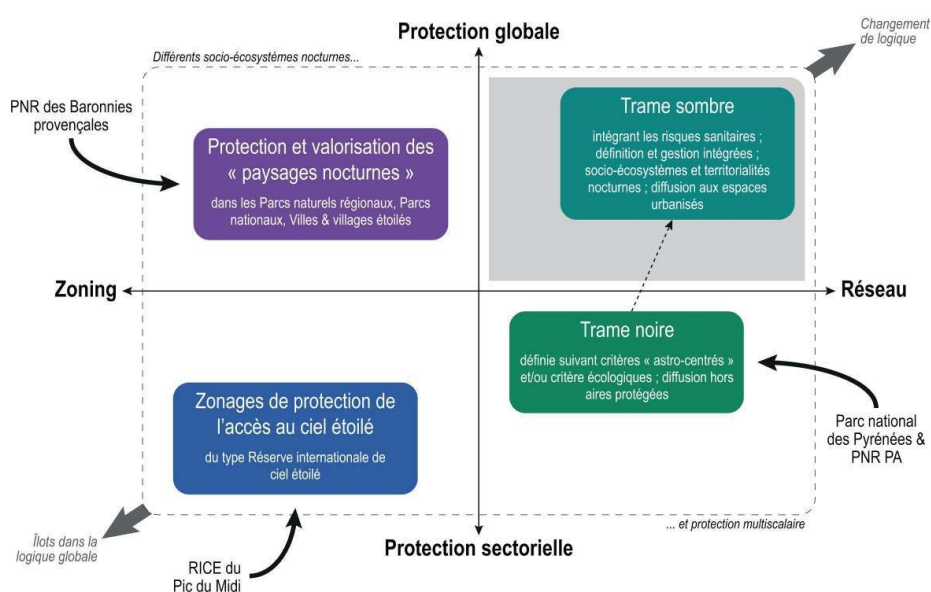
Protection globale

Changement de logique

Différents socio-écosystèmes nocturnes...

PNR des Baronnies provençales

Protection et valorisation des « paysages nocturnes »

dans les Parcs naturels régionaux, Parcs nationaux, Villes & villages étoilés

Trame sombre

intégrant les risques sanitaires ; définition et gestion intégrées ; socio-écosystèmes et territorialités nocturnes ; diffusion aux espaces urbanisés

Zoning

Réseau

Trame noire

définie suivant critères « astro-centrés » et/ou critère écologiques ; diffusion hors aires protégées

Zonages de protection de l'accès au ciel étoilé

du type Réserve internationale de ciel étoilé

Parc national des Pyrénées & PNR PA

Îlots dans la logique globale

... et protection multiscalaire

Protection sectorielle

RICE du Pic du Midi